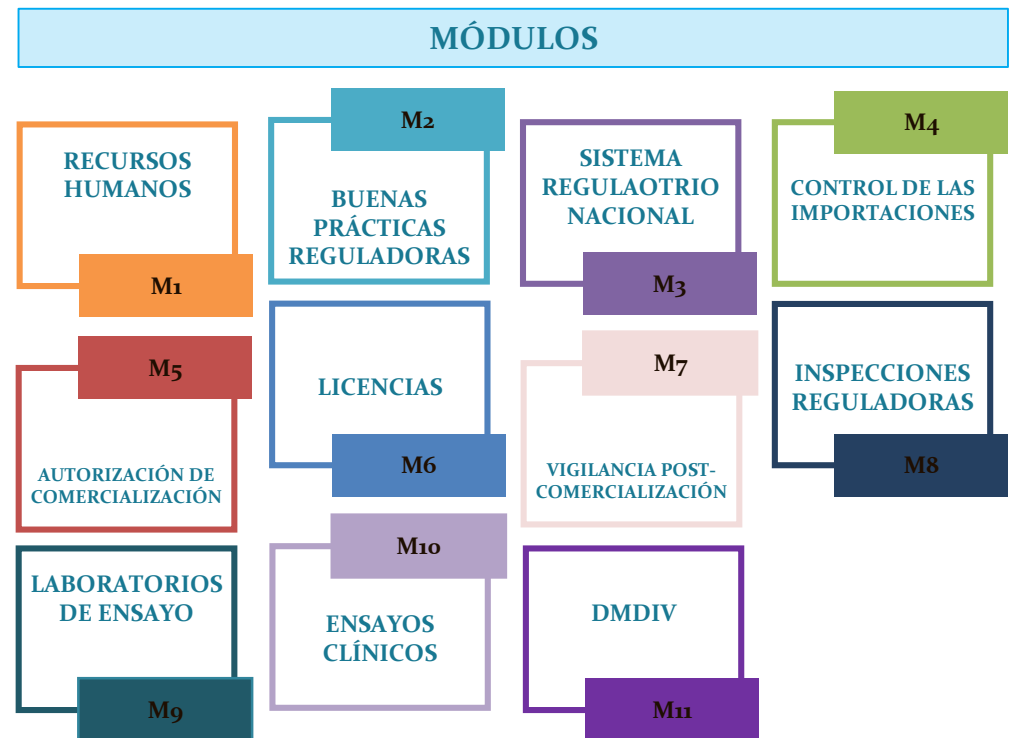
MÓDULOS

RECURSOS HUMANOS

M1

M2

BUENAS PRÁCTICAS REGULADORAS

SISTEMA REGULAOTRIO NACIONAL

M3

M4

CONTROL DE LAS IMPORTACIONES

M5

AUTORIZACIÓN DE COMERCIALIZACIÓN

LICENCIAS

M6

M7

VIGILANCIA POST-COMERCIALIZACIÓN

INSPECCIONES REGULADORAS

M8

LABORATORIOS DE ENSAYO

M9

M10

ENSAYOS CLÍNICOS

DMDIV

M11